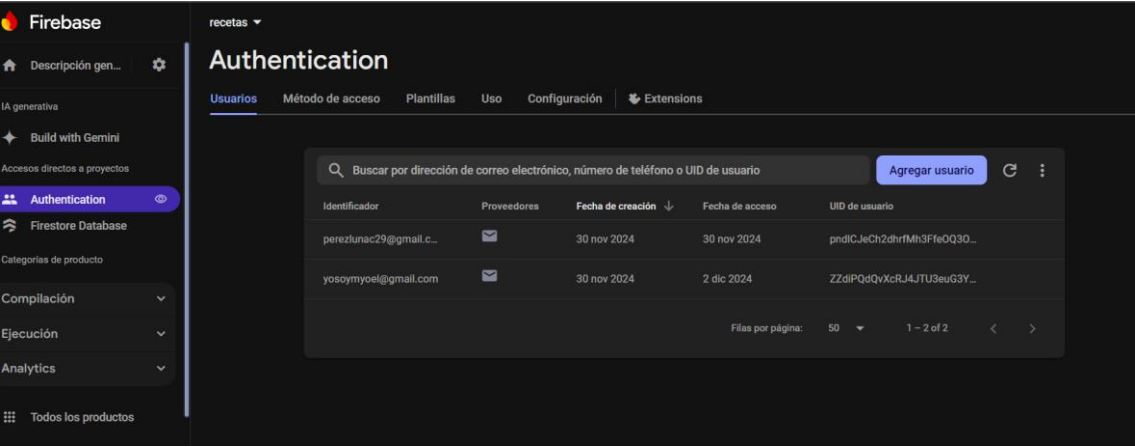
Firebase

Descripción gen...

IA generativa

Build with Gemini

Accesos directos a proyectos

Authentication

Firestore Database

Categorías de producto

Compilación

Ejecución

Analytics

Todos los productos

recetas

Authentication

Usuarios Método de acceso Plantillas Uso Configuración Extensions

Buscar por dirección de correo electrónico, número de teléfono o UID de usuario

Agregar usuario

| Identificador | Proveedores | Fecha de creación | Fecha de acceso | UID de usuario |
|---|---|---|---|---|
| perezlunac29@gmail.c... | | 30 nov 2024 | 30 nov 2024 | pndlCJeCh2dhrfMh3FfeOQ3O... |
| yosoymyoel@gmail.com | | 30 nov 2024 | 2 dic 2024 | ZZdiPQdQvXcRJ4JTU3euG3Y... |

Filas por página: 50 1 – 2 of 2